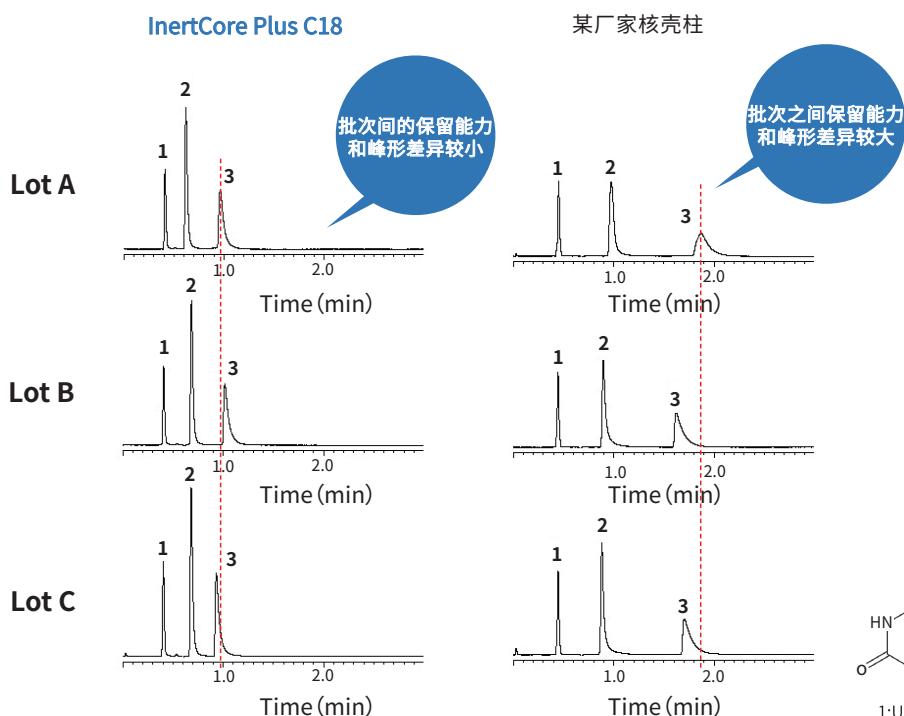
InertCore Plus C18

某厂家核壳柱

批次间的保留能力和峰形差异较小

批次之间保留能力和峰形差异较大

Lot A

1
2
3
1.0
2.0
Time (min)

1
2
3
1.0
2.0
Time (min)

Lot B

1
2
3
1.0
2.0
Time (min)

1
2
3
1.0
2.0
Time (min)

Lot C

1
2
3
1.0
2.0
Time (min)

1
2
3
1.0
2.0
Time (min)

HN
O
1·U